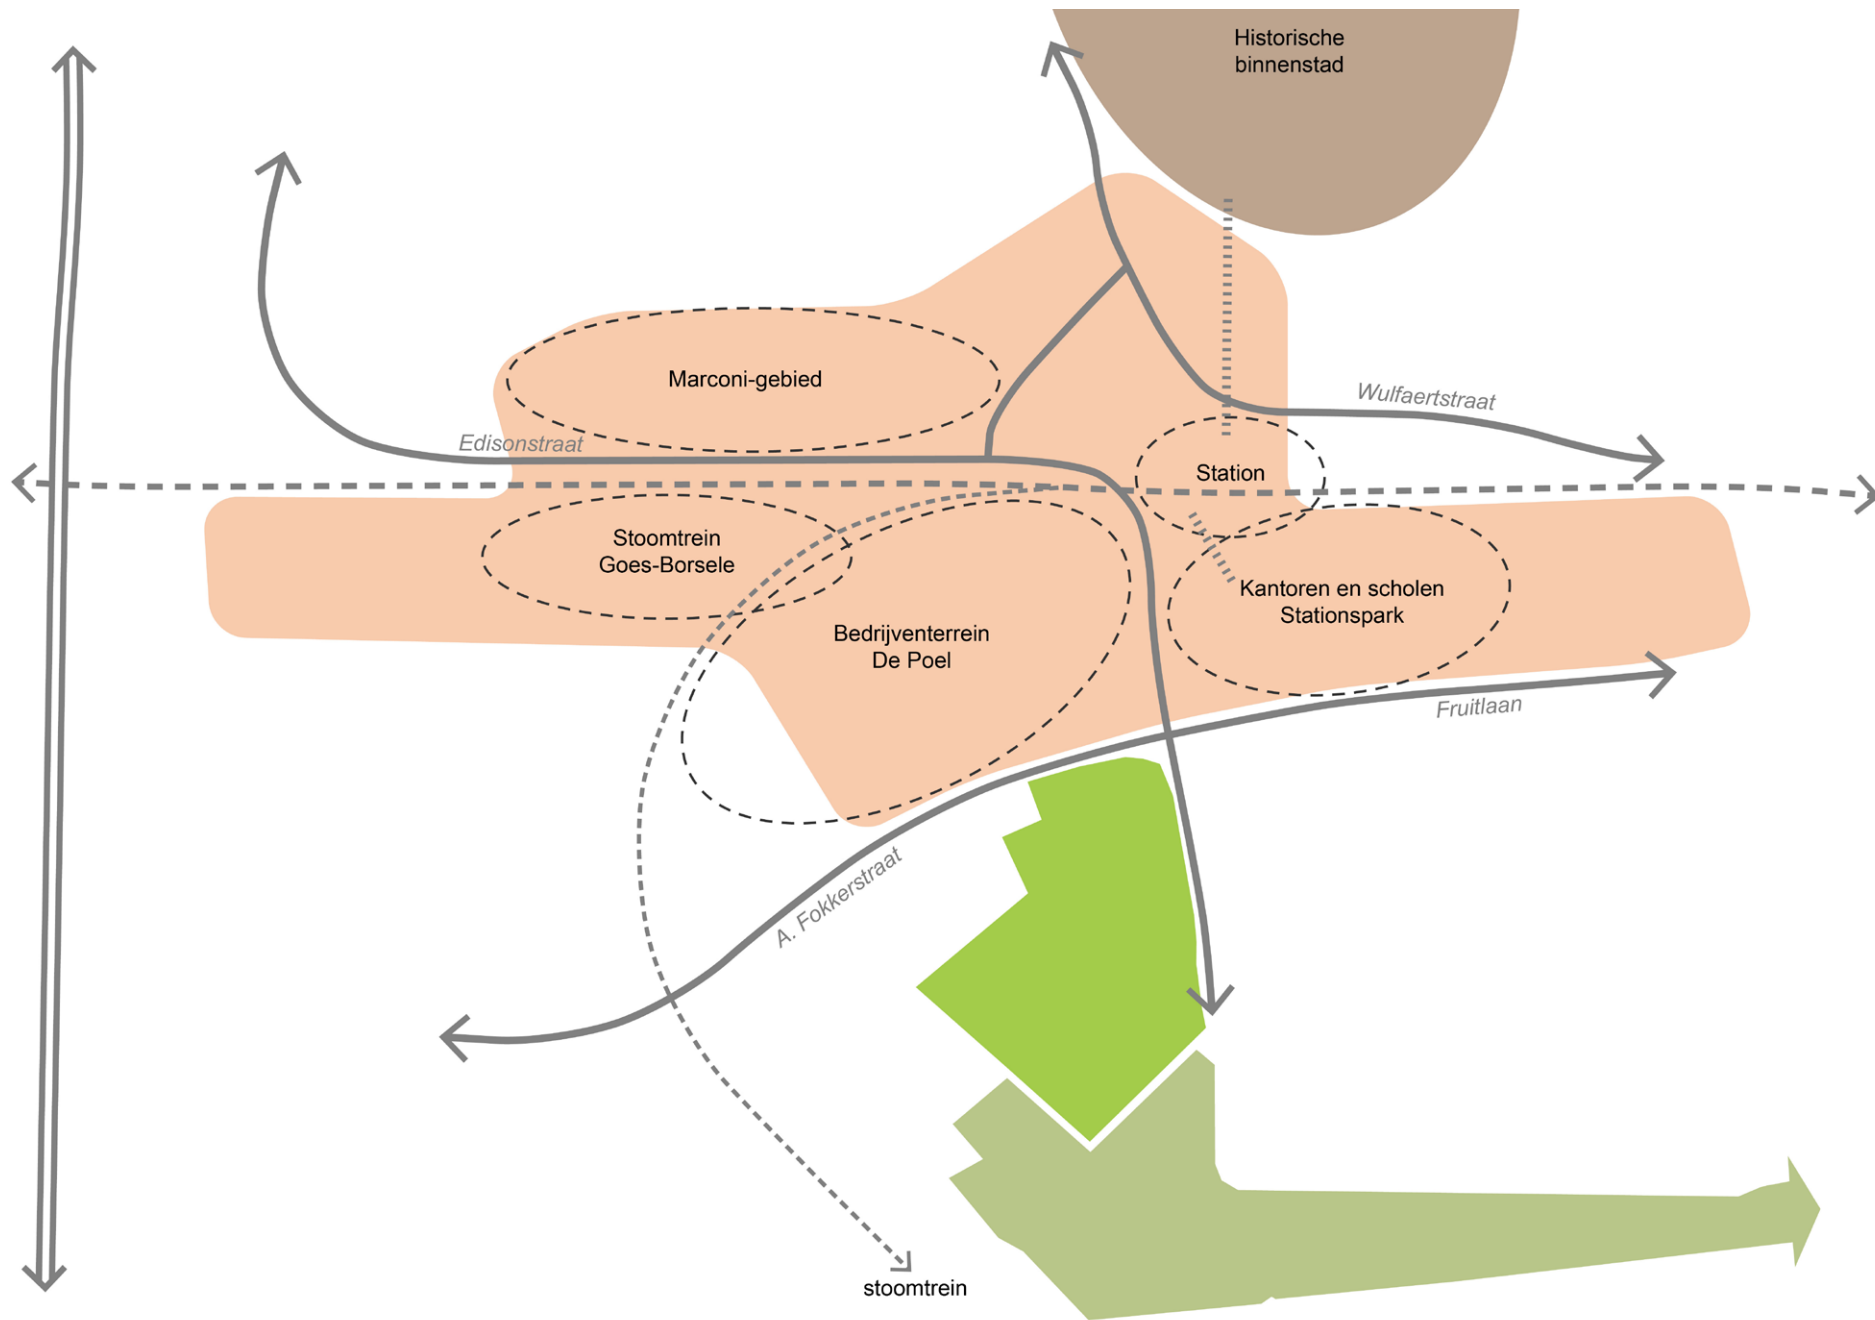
Historische binnenstad

Marconi-gebied

Wulfaertstraat

Edisonstraat

Station

Stoomtrein Goes-Borsele

Kantoren en scholen Stationspark

Bedrijventerrein De Poel

Fruitlaan

A. Fokkerstraat

stoomtrein